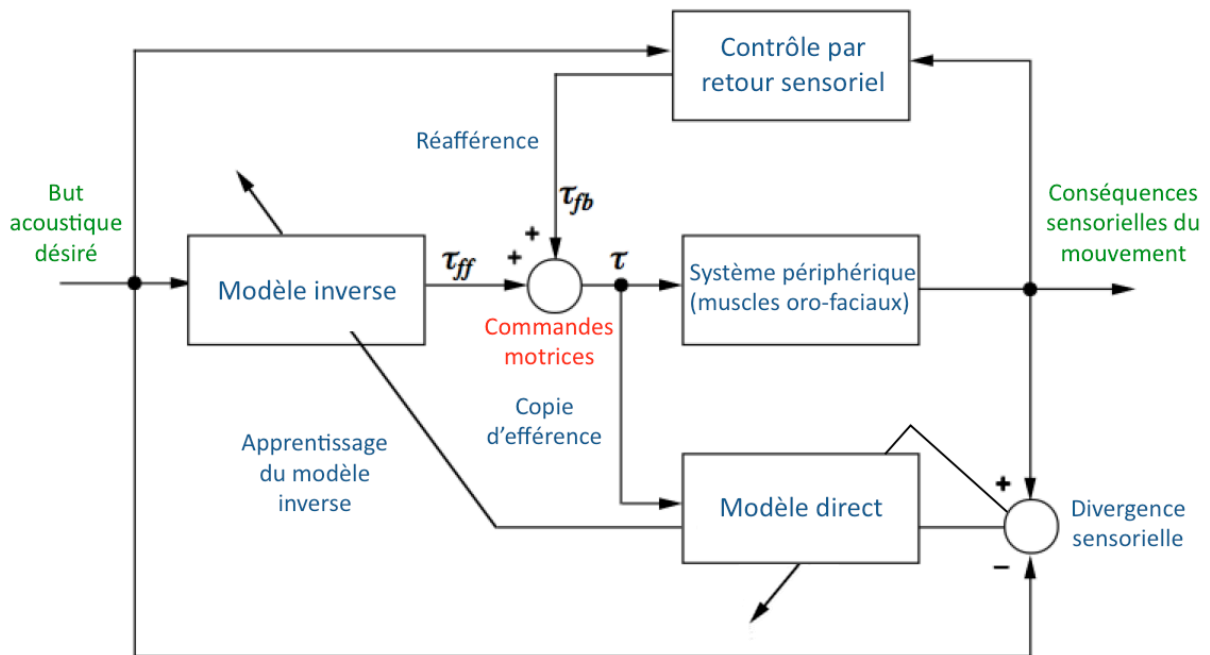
Contrôle par retour sensoriel

Réafférence

$\tau_{fb}$

+

But acoustique désiré

Modèle inverse

$\tau_{ff}$

+

$\tau$

Système périphérique (muscles oro-faciaux)

Conséquences sensorielles du mouvement

Commandes motrices

Copie d'efférence

Apprentissage du modèle inverse

Modèle direct

+

−

Divergence sensorielle